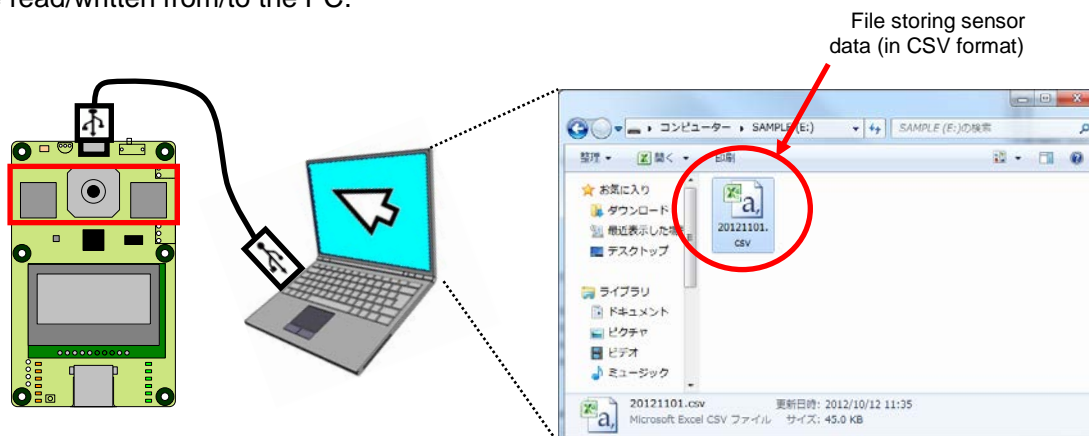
read/written from/to the PC.

File storing sensor data (in CSV format)

コンピューター ▸ SAMPLE (E:)

SAMPLE (E:)の検索

整理 ▾ 開く ▾ 印刷

お気に入り
ダウンロード
最近表示した場所
デスクトップ

ライブラリ
ドキュメント
ピクチャ
ビデオ
ミュージック

20121101.csv

20121101.csv 更新日時: 2012/10/12 11:35
Microsoft Excel CSV ファイル サイズ: 45.0 KB